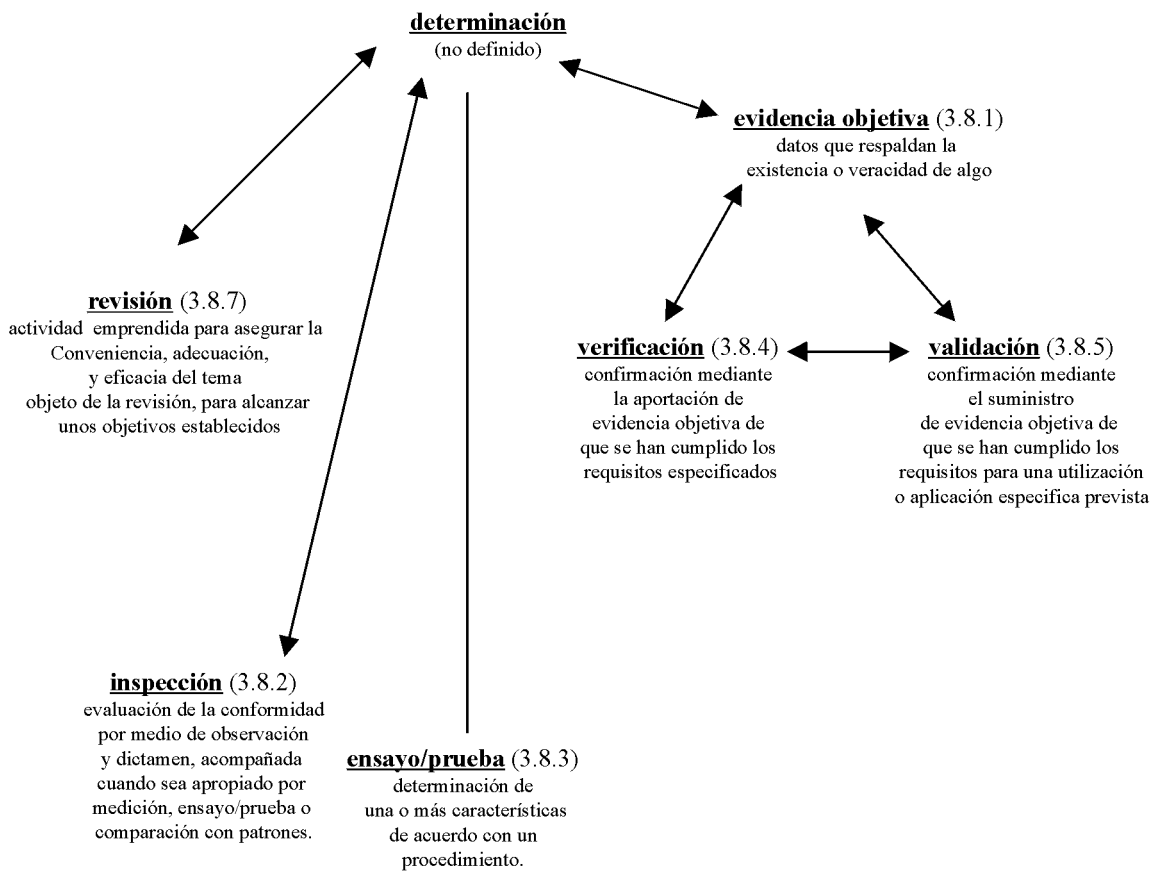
determinación
(no definido)

evidencia objetiva (3.8.1)
datos que respaldan la existencia o veracidad de algo

revisión (3.8.7)
actividad emprendida para asegurar la Conveniencia, adecuación, y eficacia del tema objeto de la revisión, para alcanzar unos objetivos establecidos

verificación (3.8.4)
confirmación mediante la aportación de evidencia objetiva de que se han cumplido los requisitos especificados

validación (3.8.5)
confirmación mediante el suministro de evidencia objetiva de que se han cumplido los requisitos para una utilización o aplicación especifica prevista

inspección (3.8.2)
evaluación de la conformidad por medio de observación y dictamen, acompañada cuando sea apropiado por medición, ensayo/prueba o comparación con patrones.

ensayo/prueba (3.8.3)
determinación de una o más características de acuerdo con un procedimiento.